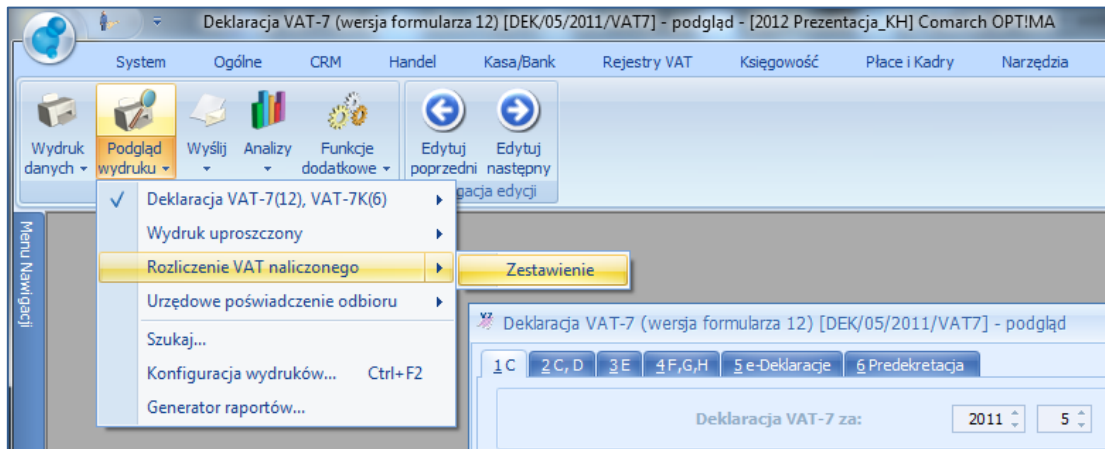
Deklaracja VAT-7 (wersja formularza 12) [DEK/05/2011/VAT7] - podgląd - [2012 Prezentacja_KH] Comarch OPT!MA

System Ogólne CRM Handel Kasa/Bank Rejestry VAT Księgowość Płace i Kadry Narzędzia

Wydruk danych Podgląd wydruku Wyślij Analizy Funkcje dodatkowe Edytuj poprzedni Edytuj następny
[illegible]gacja edycji

Menu Nawigacji

Deklaracja VAT-7(12), VAT-7K(6)
Wydruk uproszczony
Rozliczenie VAT naliczonego
Zestawienie
Urzędowe poświadczenie odbioru
Szukaj...
Konfiguracja wydruków... Ctrl+F2
Generator raportów...

Deklaracja VAT-7 (wersja formularza 12) [DEK/05/2011/VAT7] - podgląd

1 C | 2 C, D | 3 E | 4 F,G,H | 5 e-Deklaracje | 6 Predekretacja

Deklaracja VAT-7 za: 2011 5